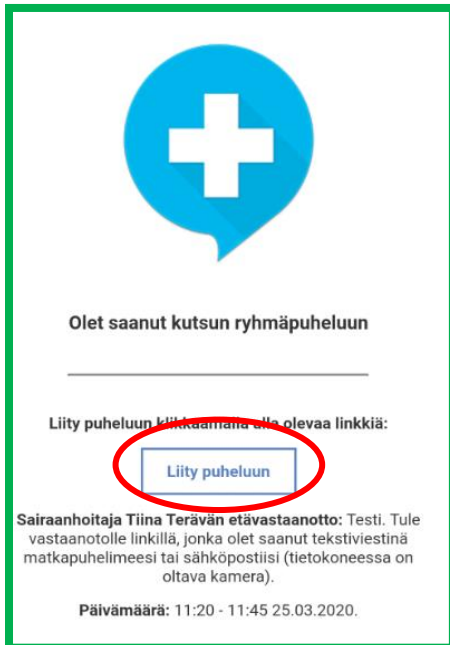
Olet saanut kutsun ryhmäpuheluun

Liity puheluun klikkaamalla alla olevaa linkkiä:

Liity puheluun

**Sairaanhoitaja Tiina Terävän etävastaanotto:** Testi. Tule vastaanotolle linkillä, jonka olet saanut tekstiviestinä matkapuhelimeesi tai sähköpostiisi (tietokoneessa on oltava kamera).

**Päivämäärä:** 11:20 - 11:45 25.03.2020.